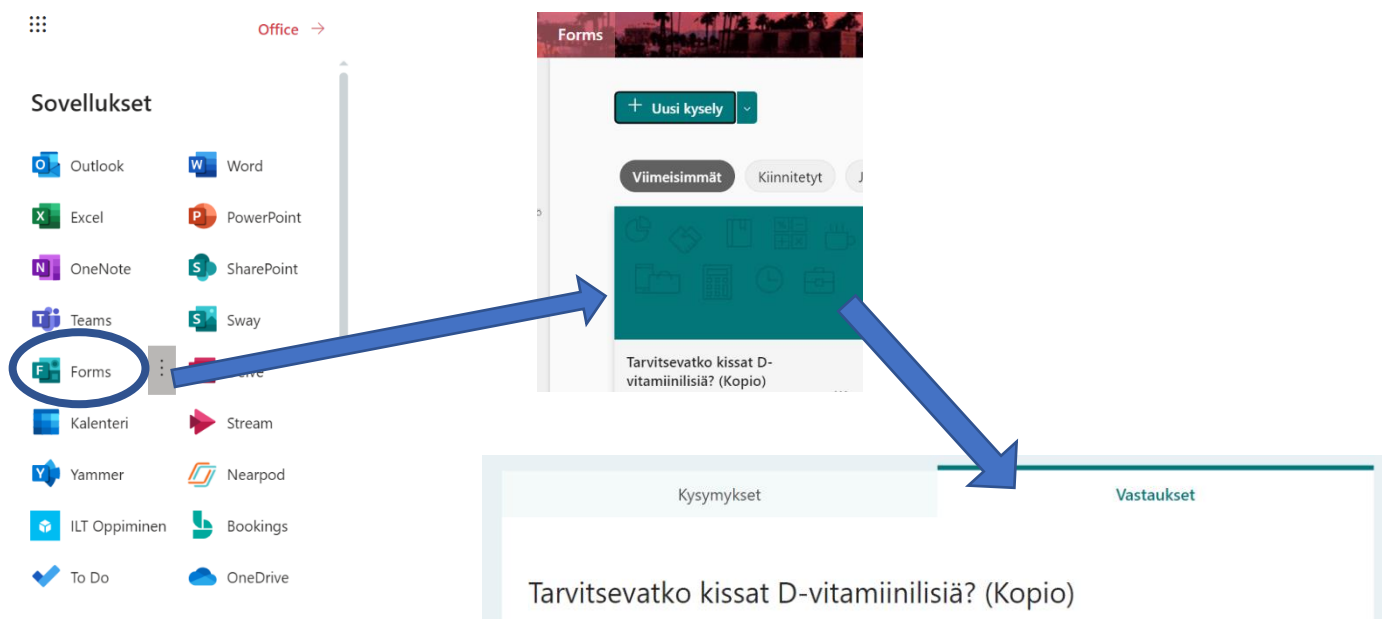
Office →

Sovellukset

Outlook
Word
Excel
PowerPoint
OneNote
SharePoint
Teams
Sway
Forms
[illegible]
Kalenteri
Stream
Yammer
Nearpod
ILT Oppiminen
Bookings
To Do
OneDrive

Forms

+ Uusi kysely

Viimeisimmät
Kiinnitetyt

Tarvitsevatko kissat D-vitamiinilisiä? (Kopio)

Kysymykset
Vastaukset

Tarvitsevatko kissat D-vitamiinilisiä? (Kopio)